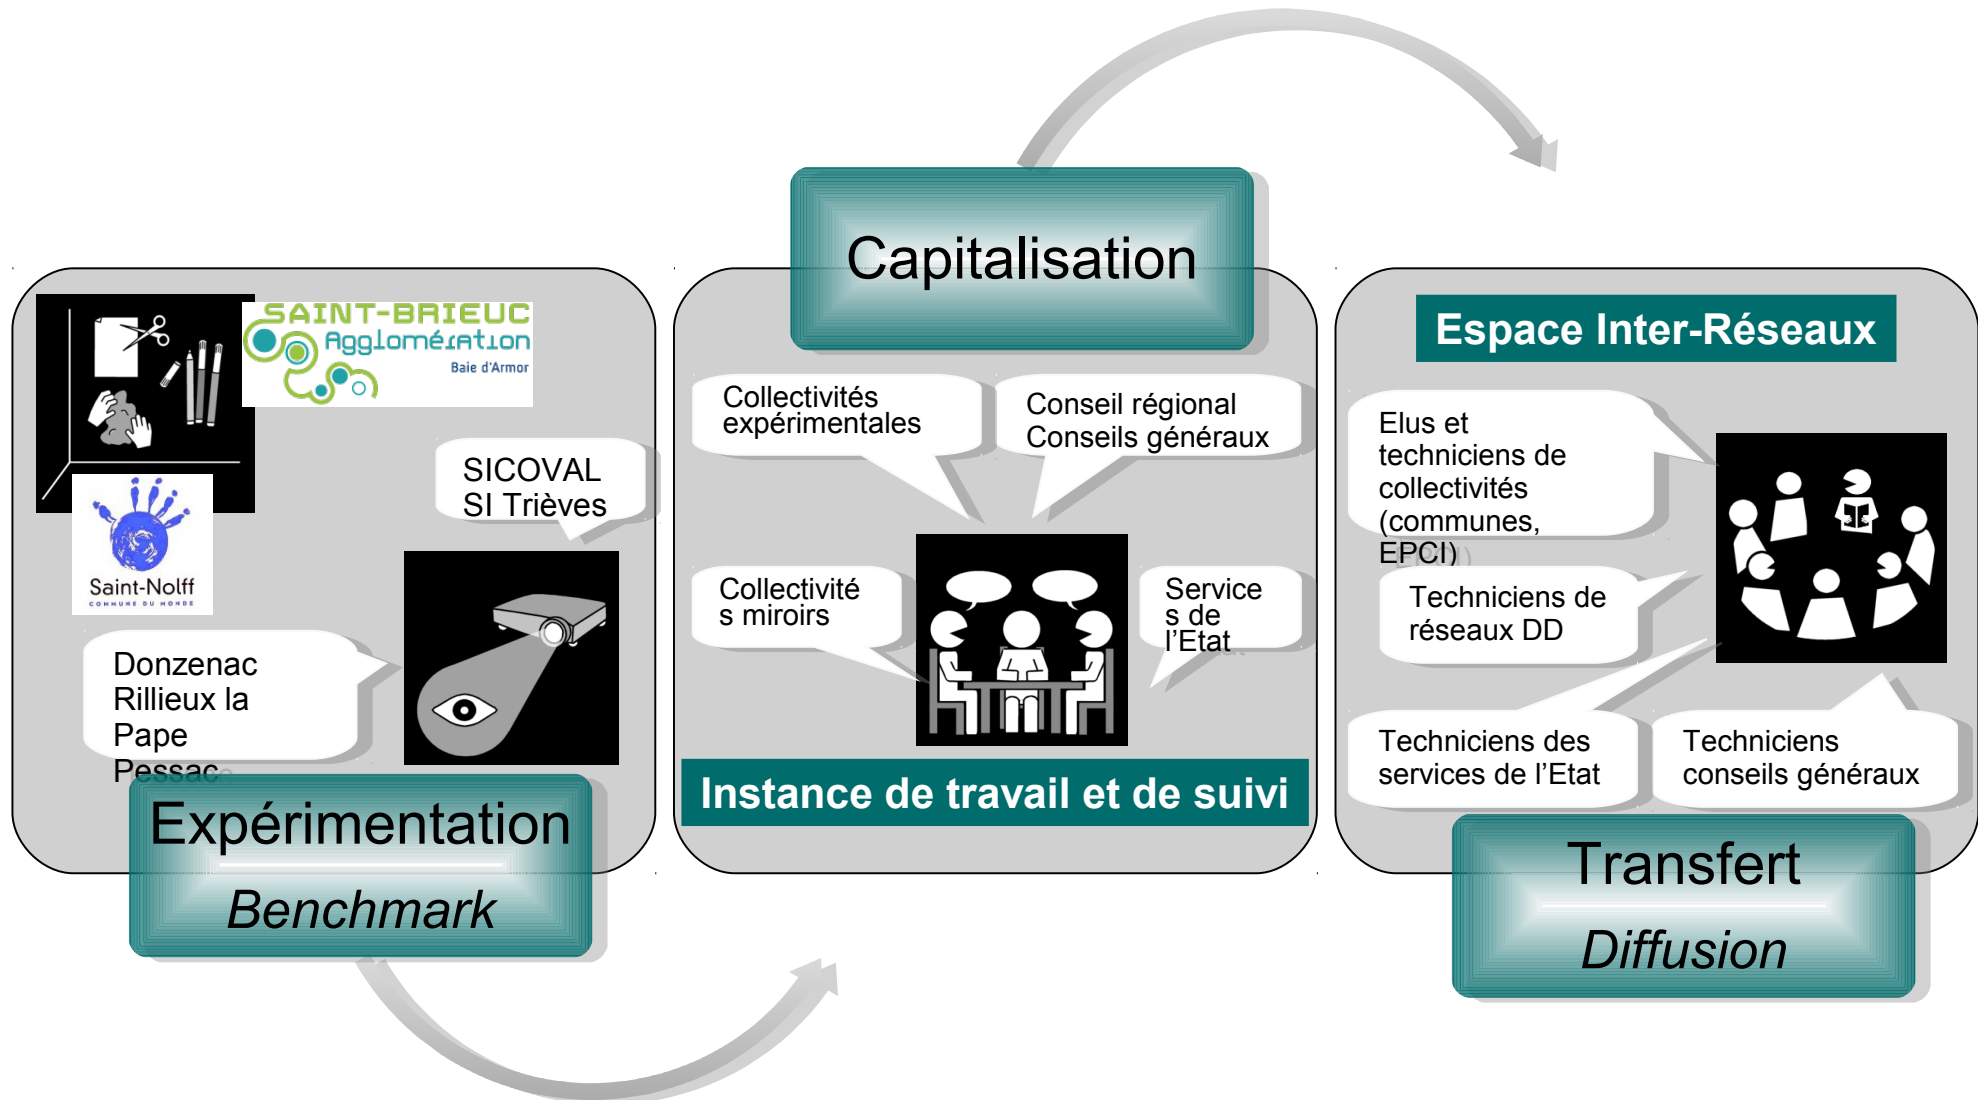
SAINT-BRIEUC Agglomération Baie d'Armor

Saint-Nolff COMMUNE DU MONDE

SICOVAL
SI Trièves

Donzenac
Rillieux la Pape
Pessac

Expérimentation
Benchmark

Capitalisation

Collectivités expérimentales

Conseil régional
Conseils généraux

Collectivités miroirs

Services de l'Etat

Instance de travail et de suivi

Espace Inter-Réseaux

Elus et techniciens de collectivités (communes, EPCI)

Techniciens de réseaux DD

Techniciens des services de l'Etat

Techniciens conseils généraux

Transfert
Diffusion